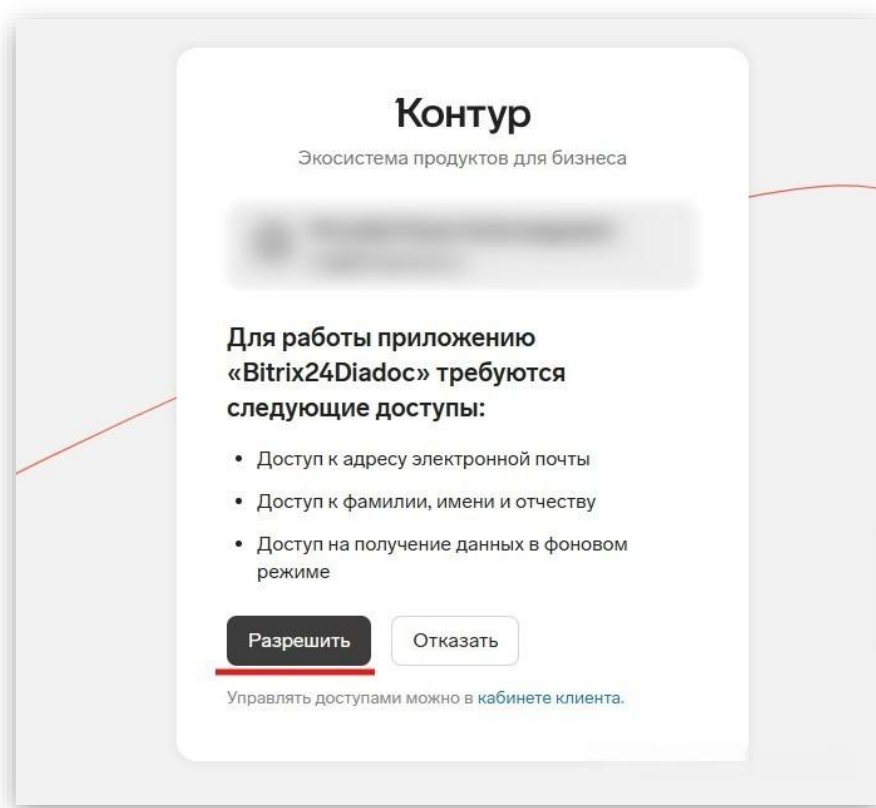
Контур

Экосистема продуктов для бизнеса

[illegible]

Для работы приложению «Bitrix24Diadoc» требуются следующие доступы:

• Доступ к адресу электронной почты
• Доступ к фамилии, имени и отчеству
• Доступ на получение данных в фоновом режиме

Разрешить Отказать

Управлять доступами можно в кабинете клиента.